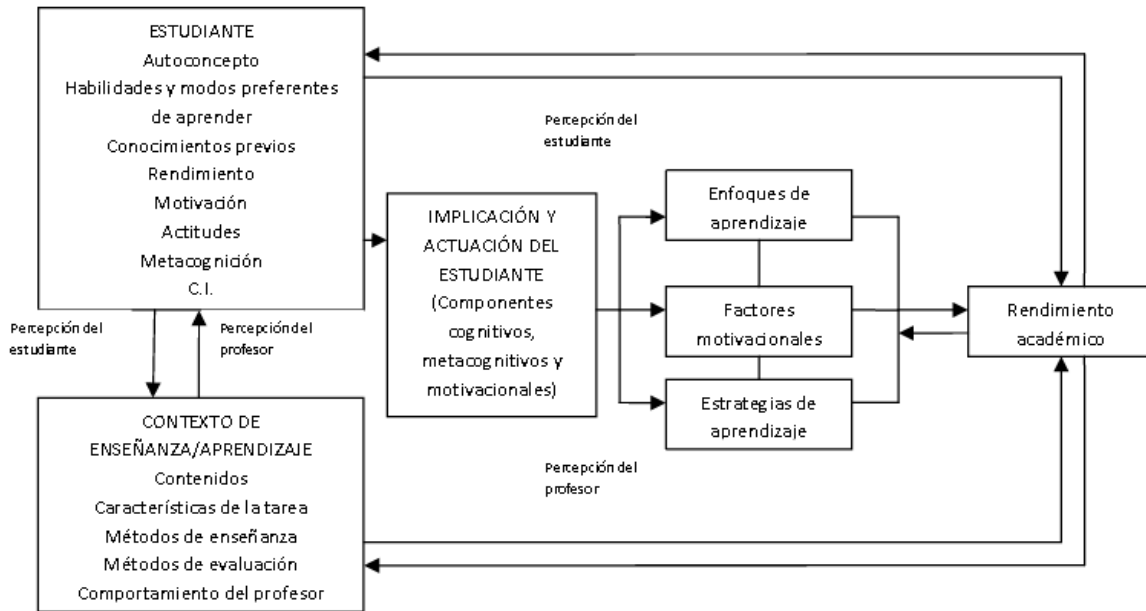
ESTUDIANTE
Autoconcepto
Habilidades y modos preferentes de aprender
Conocimientos previos
Rendimiento
Motivación
Actitudes
Metacognición
C.I.

Percepción del estudiante

IMPLICACIÓN Y ACTUACIÓN DEL ESTUDIANTE (Componentes cognitivos, metacognitivos y motivacionales)

Enfoques de aprendizaje

Factores motivacionales

Estrategias de aprendizaje

Rendimiento académico

Percepción del estudiante

Percepción del profesor

CONTEXTO DE ENSEÑANZA/APRENDIZAJE
Contenidos
Características de la tarea
Métodos de enseñanza
Métodos de evaluación
Comportamiento del profesor

Percepción del profesor